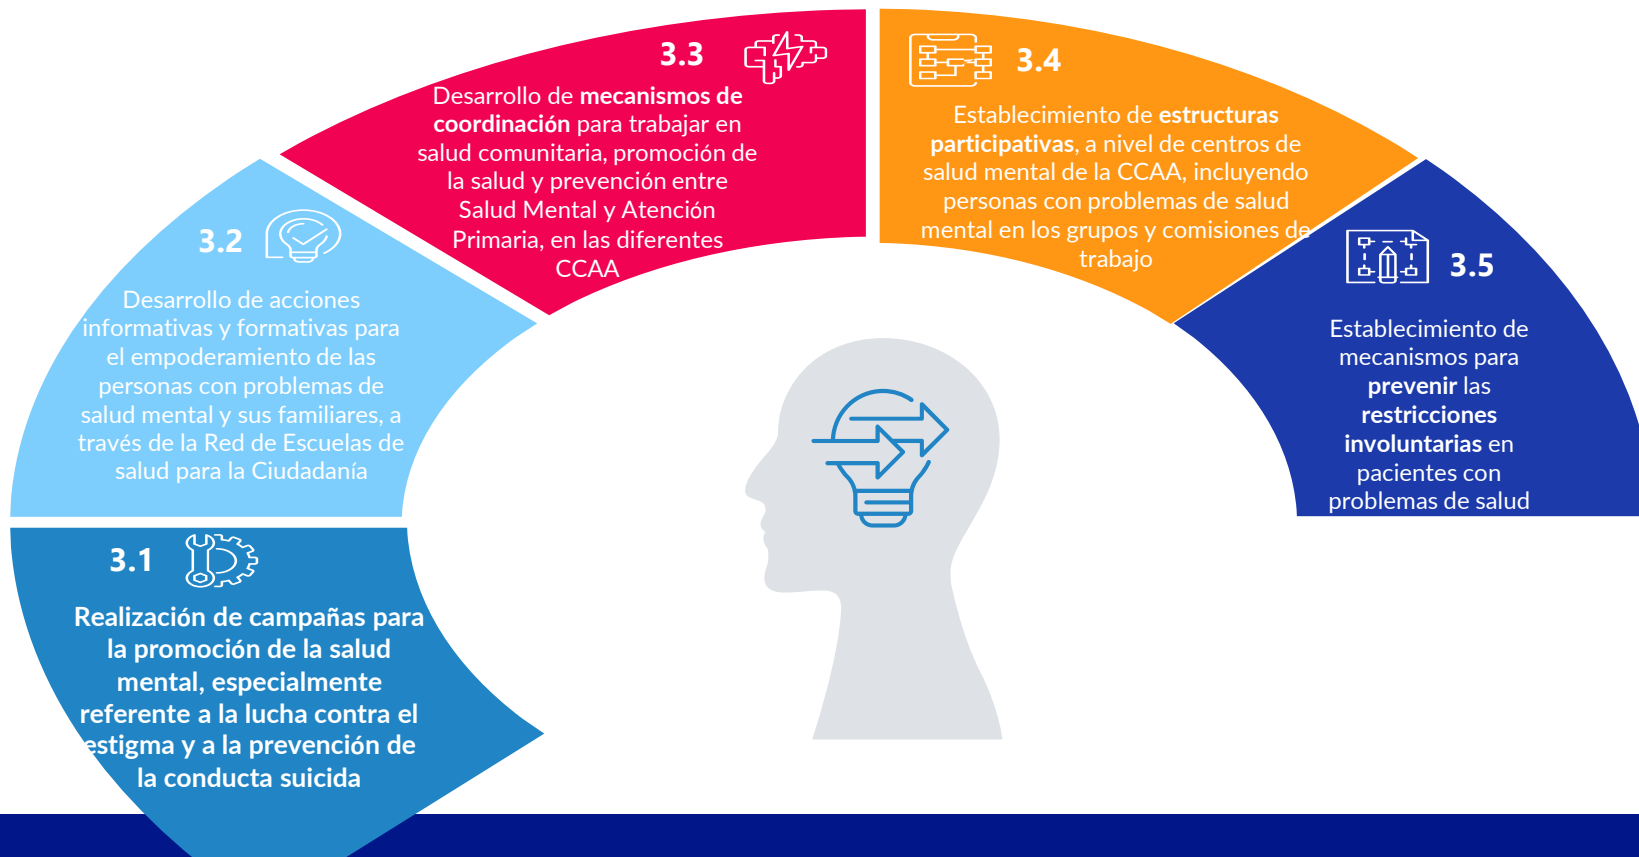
3.1

Realización de campañas para la promoción de la salud mental, especialmente referente a la lucha contra el estigma y a la prevención de la conducta suicida

3.2

Desarrollo de acciones informativas y formativas para el empoderamiento de las personas con problemas de salud mental y sus familiares, a través de la Red de Escuelas de salud para la Ciudadanía

3.3

Desarrollo de mecanismos de coordinación para trabajar en salud comunitaria, promoción de la salud y prevención entre Salud Mental y Atención Primaria, en las diferentes CCAA

3.4

Establecimiento de estructuras participativas, a nivel de centros de salud mental de la CCAA, incluyendo personas con problemas de salud mental en los grupos y comisiones de trabajo

3.5

Establecimiento de mecanismos para prevenir las restricciones involuntarias en pacientes con problemas de salud